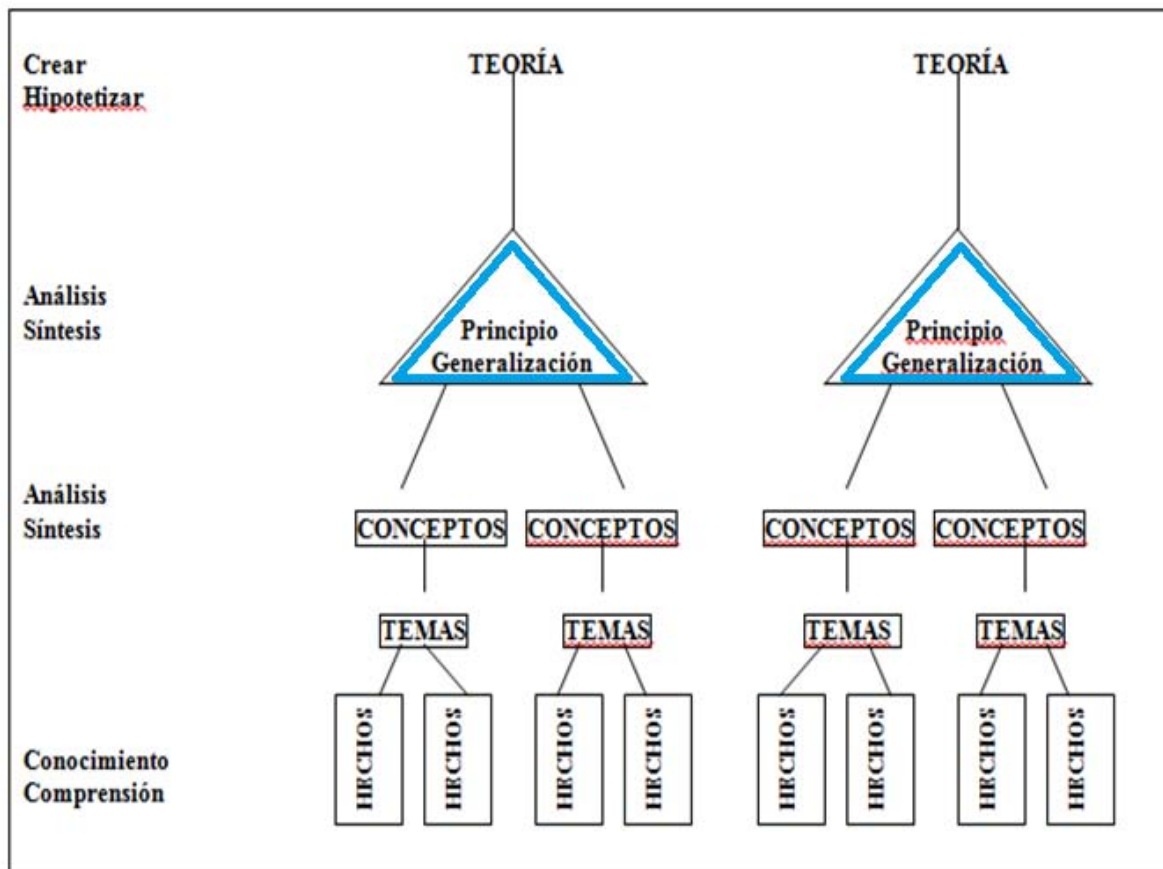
Crear
Hipotetizar

TEORÍA

TEORÍA

Análisis
Síntesis

Principio
Generalización

Principio
Generalización

Análisis
Síntesis

CONCEPTOS

CONCEPTOS

CONCEPTOS

CONCEPTOS

TEMAS

TEMAS

TEMAS

TEMAS

Conocimiento
Comprensión

HRCHOS

HRCHOS

HRCHOS

HRCHOS

HRCHOS

HRCHOS

HRCHOS

HRCHOS